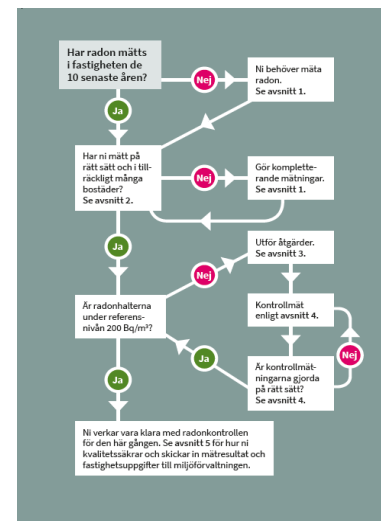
Har radon mätts i fastigheten de 10 senaste åren?

Nej

Ni behöver mäta radon. Se avsnitt 1.

Ja

Har ni mätt på rätt sätt och i tillräckligt många bostäder? Se avsnitt 2.

Nej

Gör kompletterande mätningar. Se avsnitt 1.

Ja

Utför åtgärder. Se avsnitt 3.

Nej

Är radonhalterna under referensnivån 200 Bq/m³?

Kontrollmät enligt avsnitt 4.

Ja

Är kontrollmätningarna gjorda på rätt sätt? Se avsnitt 4.

Nej

Ja

Ni verkar vara klara med radonkontrollen för den här gången. Se avsnitt 5 för hur ni kvalitetssäkrar och skickar in mätresultat och fastighetsuppgifter till miljöförvaltningen.